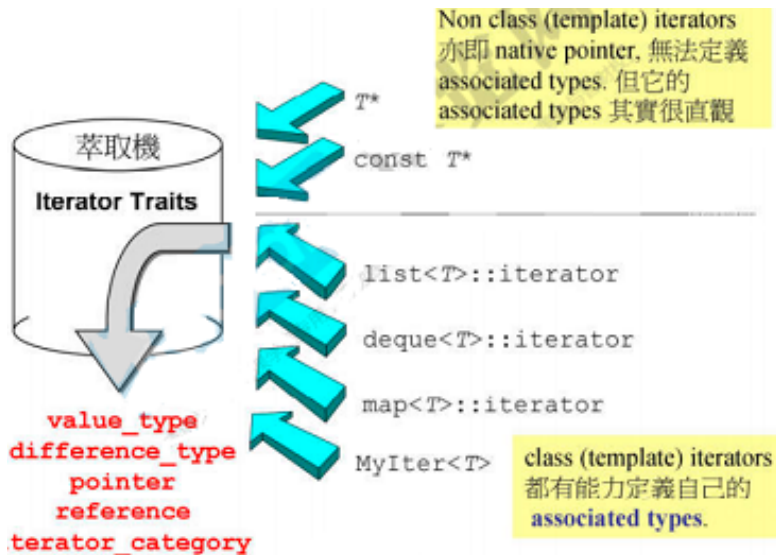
Non class (template) iterators 亦即 native pointer, 無法定義 associated types. 但它的 associated types 其實很直觀

萃取機

Iterator Traits

T*

const T*

list<T>::iterator

deque<T>::iterator

map<T>::iterator

MyIter<T>

value_type
difference_type
pointer
reference
terator_category

class (template) iterators 都有能力定義自己的 associated types.